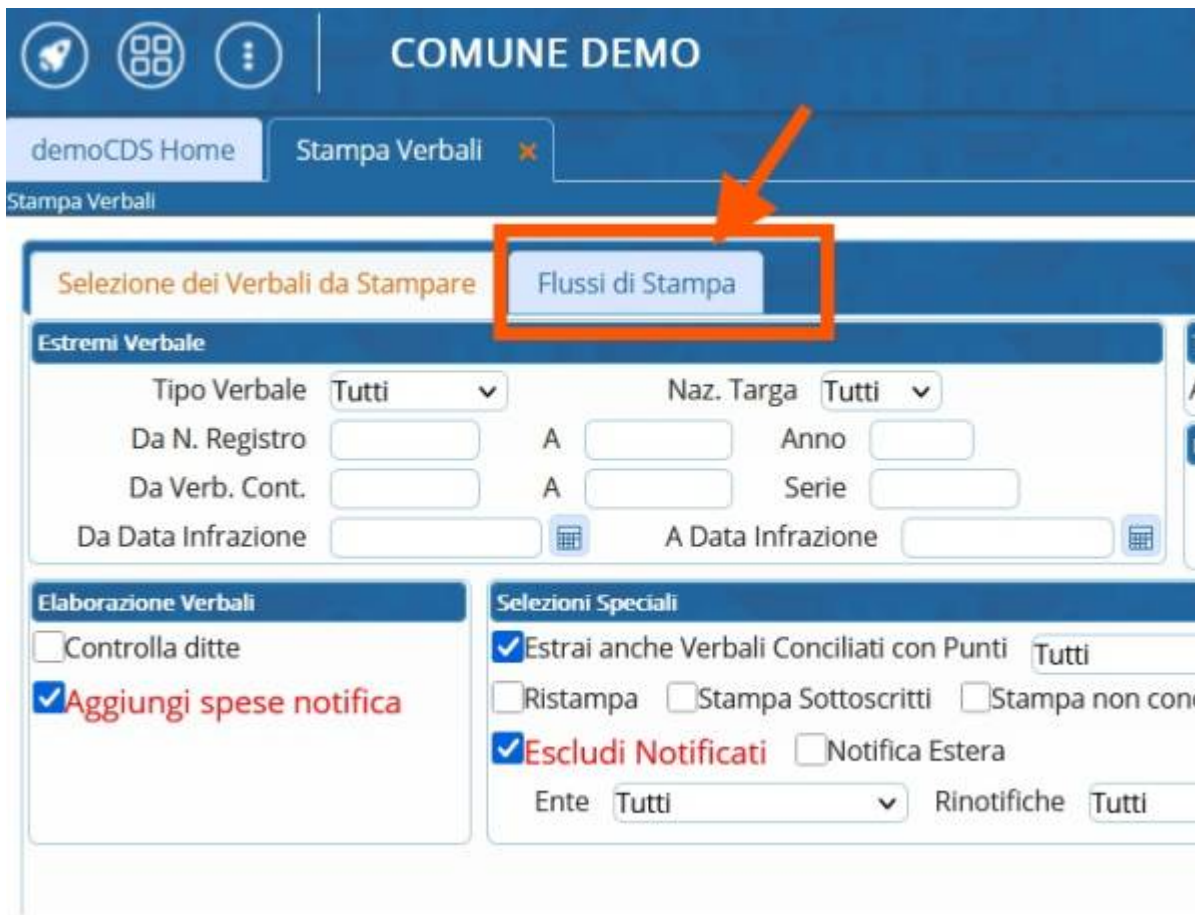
COMUNE DEMO

demoCDS Home | Stampa Verbali ×

Stampa Verbali

Selezione dei Verbali da Stampare | Flussi di Stampa

Estremi Verbale

Tipo Verbale Tutti | Naz. Targa Tutti
Da N. Registro | A | Anno
Da Verb. Cont. | A | Serie
Da Data Infrazione | A Data Infrazione

Elaborazione Verbali

Controlla ditte

Aggiungi spese notifica

Selezioni Speciali

Estrai anche Verbali Conciliati con Punti Tutti

Ristampa | Stampa Sottoscritti | Stampa non con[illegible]

Escludi Notificati | Notifica Estera

Ente Tutti | Rinotifiche Tutti